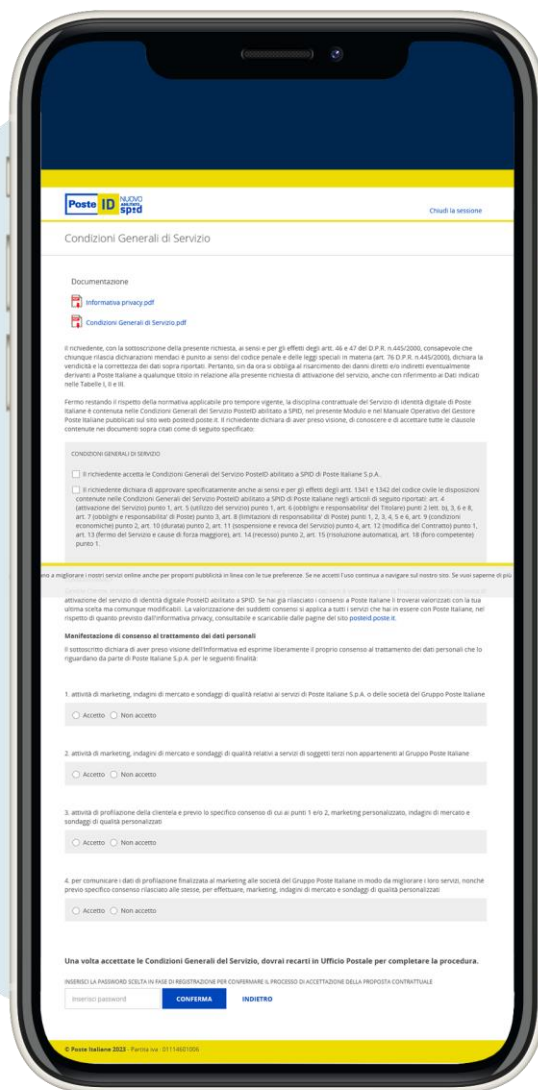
Poste ID NUOVO ABILITATO spid

Chiudi la sessione

Condizioni Generali di Servizio

Documentazione

Informativa privacy.pdf

Condizioni Generali di Servizio.pdf

Il richiedente, con la sottoscrizione della presente richiesta, ai sensi e per gli effetti degli artt. 46 e 47 del D.P.R. n.445/2000, consapevole che chiunque rilascia dichiarazioni mendaci è punito ai sensi del codice penale e delle leggi speciali in materia (art. 76 D.P.R. n.445/2000), dichiara la veridicità e la correttezza dei dati sopra riportati. Pertanto, sin da ora si obbliga al risarcimento dei danni diretti e/o indiretti eventualmente derivanti a Poste Italiane a qualunque titolo in relazione alla presente richiesta di attivazione del servizio, anche con riferimento ai Dati indicati nelle Tabelle I, II e III.

Fermo restando il rispetto della normativa applicabile pro tempore vigente, la disciplina contrattuale del Servizio di identità digitale di Poste Italiane è contenuta nelle Condizioni Generali del Servizio PosteID abilitato a SPID, nel presente Modulo e nel Manuale Operativo del Gestore Poste Italiane pubblicati sul sito web posteid.poste.it. Il richiedente dichiara di aver preso visione, di conoscere e di accettare tutte le clausole contenute nei documenti sopra citati come di seguito specificato:

CONDIZIONI GENERALI DI SERVIZIO

Il richiedente accetta le Condizioni Generali del Servizio PosteID abilitato a SPID di Poste Italiane S.p.A.

Il richiedente dichiara di approvare specificatamente anche ai sensi e per gli effetti degli artt. 1341 e 1342 del codice civile le disposizioni contenute nelle Condizioni Generali del Servizio PosteID abilitato a SPID di Poste Italiane negli articoli di seguito riportati: art. 4 (attivazione del Servizio) punto 1, art. 5 (utilizzo del servizio) punto 1, art. 6 (obblighi e responsabilita' del Titolare) punti 2 lett. b), 3, 6 e 8, art. 7 (obblighi e responsabilita' di Poste) punto 3, art. 8 (limitazioni di responsabilita' di Poste) punti 1, 2, 3, 4, 5 e 6, art. 9 (condizioni economiche) punto 2, art. 10 (durata) punto 2, art. 11 (sospensione e revoca del Servizio) punto 4, art. 12 (modifica del Contratto) punto 1, art. 13 (fermo del Servizio e cause di forza maggiore), art. 14 (recesso) punto 2, art. 15 (risoluzione automatica), art. 18 (foro competente) punto 1.

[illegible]no a migliorare i nostri servizi online anche per proporti pubblicità in linea con le tue preferenze. Se ne accetti l'uso continua a navigare sul nostro sito. Se vuoi saperne di più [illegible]

attivazione del servizio di identità digitale PosteID abilitato a SPID. Se hai già rilasciato i consensi a Poste Italiane li troverai valorizzati con la tua ultima scelta ma comunque modificabili. La valorizzazione dei suddetti consensi si applica a tutti i servizi che hai in essere con Poste Italiane, nel rispetto di quanto previsto dall'informativa privacy, consultabile e scaricabile dalle pagine del sito posteid.poste.it.

Manifestazione di consenso al trattamento dei dati personali

Il sottoscritto dichiara di aver preso visione dell'informativa ed esprime liberamente il proprio consenso al trattamento dei dati personali che lo riguardano da parte di Poste Italiane S.p.A. per le seguenti finalità:

1. attività di marketing, indagini di mercato e sondaggi di qualità relativi ai servizi di Poste Italiane S.p.A. o delle società del Gruppo Poste Italiane

Accetto Non accetto

2. attività di marketing, indagini di mercato e sondaggi di qualità relativi a servizi di soggetti terzi non appartenenti al Gruppo Poste Italiane

Accetto Non accetto

3. attività di profilazione della clientela e previo lo specifico consenso di cui ai punti 1 e/o 2, marketing personalizzato, indagini di mercato e sondaggi di qualità personalizzati

Accetto Non accetto

4. per comunicare i dati di profilazione finalizzata al marketing alle società del Gruppo Poste Italiane in modo da migliorare i loro servizi, nonché previo specifico consenso rilasciato alle stesse, per effettuare, marketing, indagini di mercato e sondaggi di qualità personalizzati

Accetto Non accetto

Una volta accettate le Condizioni Generali del Servizio, dovrai recarti in Ufficio Postale per completare la procedura.

INSERISCI LA PASSWORD SCELTA IN FASE DI REGISTRAZIONE PER CONFERMARE IL PROCESSO DI ACCETTAZIONE DELLA PROPOSTA CONTRATTUALE

Inserisci password

CONFERMA

INDIETRO

© Poste Italiane 2023 - Partita iva : 01114601006